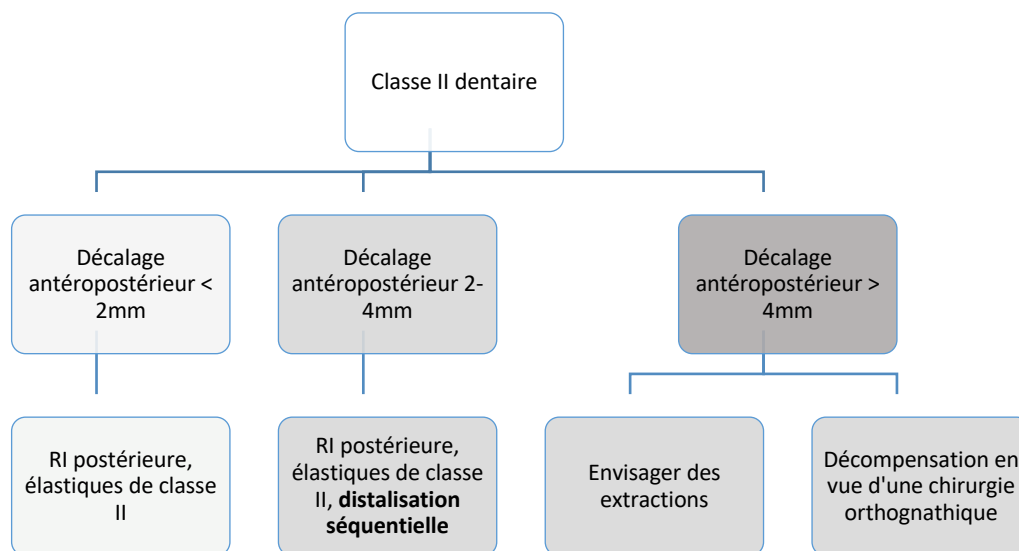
Classe II dentaire

Décalage antéropostérieur < 2mm

Décalage antéropostérieur 2-4mm

Décalage antéropostérieur > 4mm

RI postérieure, élastiques de classe II

RI postérieure, élastiques de classe II, **distalisation séquentielle**

Envisager des extractions

Décompensation en vue d'une chirurgie orthognathique